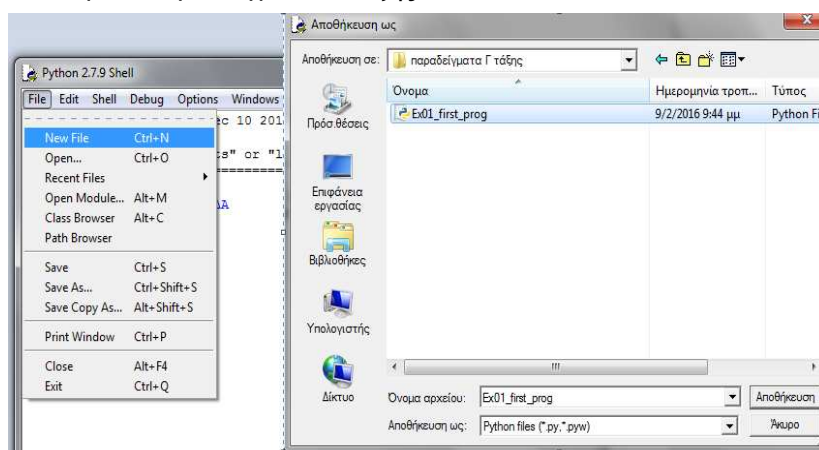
Python 2.7.9 Shell

File Edit Shell Debug Options Windows

c 10 201

s" or "l

A

New File Ctrl+N
Open... Ctrl+O
Recent Files
Open Module... Alt+M
Class Browser Alt+C
Path Browser
Save Ctrl+S
Save As... Ctrl+Shift+S
Save Copy As... Alt+Shift+S
Print Window Ctrl+P
Close Alt+F4
Exit Ctrl+Q

Αποθήκευση ως

Αποθήκευση σε: παραδείγματα Γ τάξης

| Όνομα | Ημερομηνία τροπ... | Τύπος |
|---|---|---|
| Ex01_first_prog | 9/2/2016 9:44 μμ | Python Fi |

Πρόσ.θέσεις

Επιφάνεια εργασίας

Βιβλιοθήκες

Υπολογιστής

Δίκτυο

Όνομα αρχείου: Ex01_first_prog

Αποθήκευση ως: Python files (*.py,*.pyw)

Αποθήκευση

Άκυρο